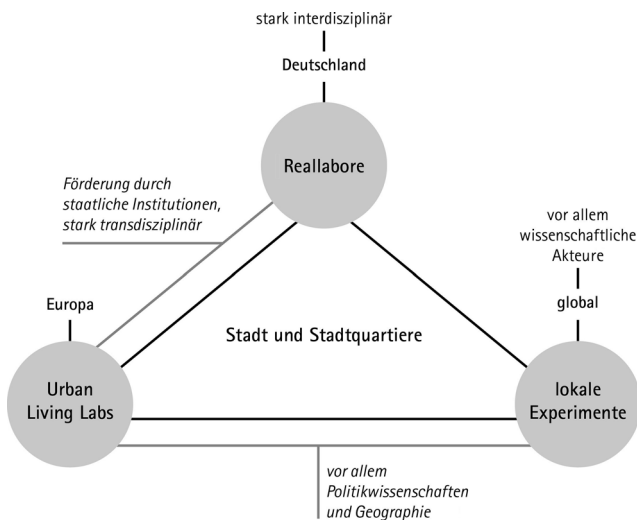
stark interdisziplinär

Deutschland

Reallabore

Förderung durch staatliche Institutionen, stark transdisziplinär

vor allem wissenschaftliche Akteure

global

Europa

Stadt und Stadtquartiere

Urban Living Labs

lokale Experimente

vor allem Politikwissenschaften und Geographie